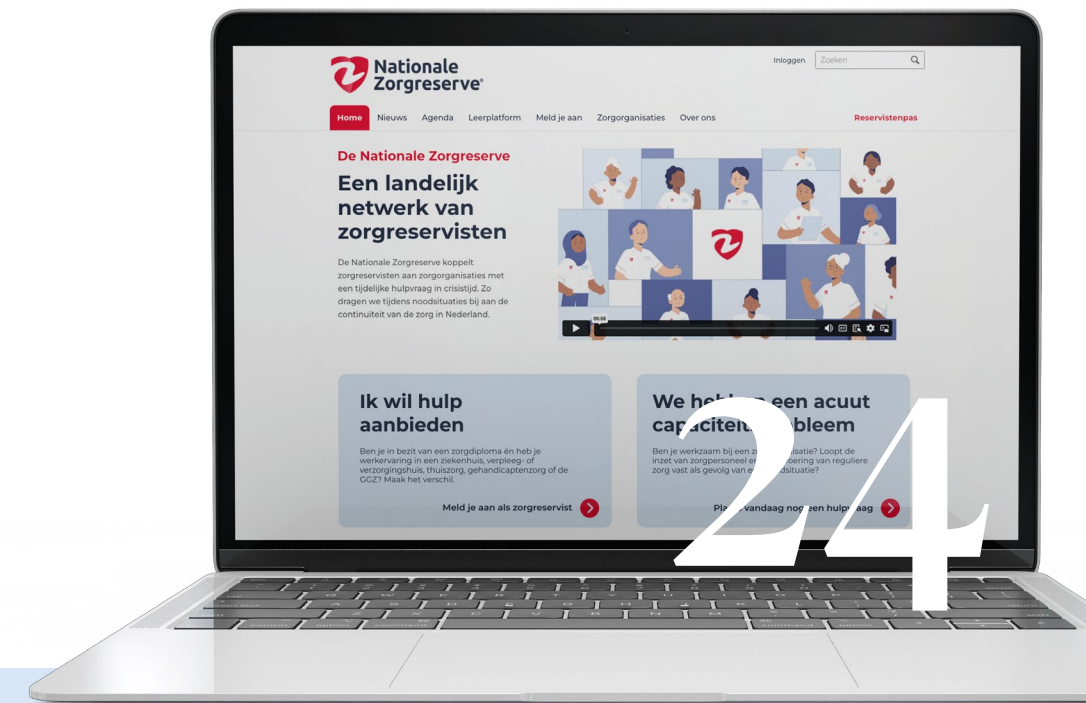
Nationale Zorgreserve®

Inloggen Zoeken

Home Nieuws Agenda Leerplatform Meld je aan Zorgorganisaties Over ons Reservistenpas

De Nationale Zorgreserve

Een landelijk netwerk van zorgreservisten

De Nationale Zorgreserve koppelt zorgreservisten aan zorgorganisaties met een tijdelijke hulpvraag in crisistijd. Zo dragen we tijdens noodsituaties bij aan de continuïteit van de zorg in Nederland.

00:58

Ik wil hulp aanbieden

Ben je in bezit van een zorgdiploma én heb je werkervaring in een ziekenhuis, verpleeg- of verzorgingshuis, thuiszorg, gehandicaptenzorg of de GGZ? Maak het verschil.

Meld je aan als zorgreservist

We heb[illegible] een acuut capaciteit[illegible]bleem

Ben je werkzaam bij een z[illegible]isatie? Loopt de inzet van zorgpersoneel e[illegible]ring van reguliere zorg vast als gevolg van e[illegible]dsituatie?

Pla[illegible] vandaag nog een hulp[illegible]aag

24